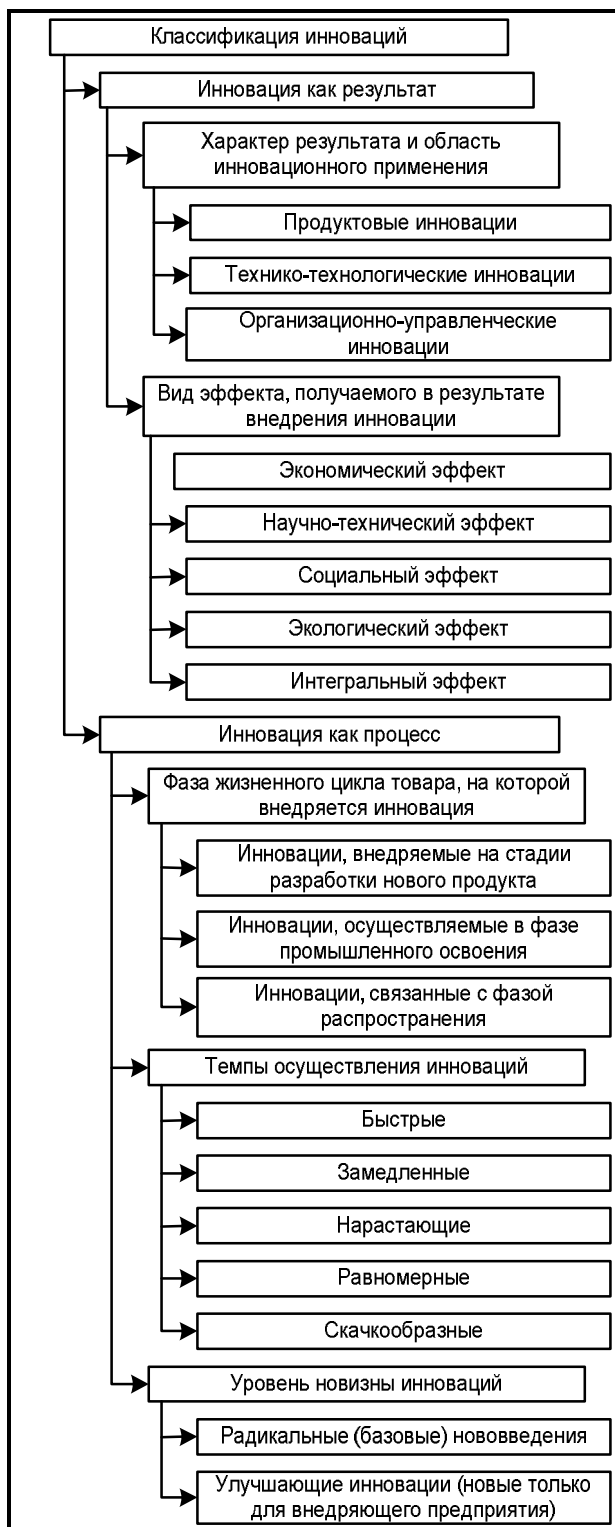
Классификация инноваций

Инновация как результат

Характер результата и область инновационного применения

Продуктовые инновации

Технико-технологические инновации

Организационно-управленческие инновации

Вид эффекта, получаемого в результате внедрения инновации

Экономический эффект

Научно-технический эффект

Социальный эффект

Экологический эффект

Интегральный эффект

Инновация как процесс

Фаза жизненного цикла товара, на которой внедряется инновация

Инновации, внедряемые на стадии разработки нового продукта

Инновации, осуществляемые в фазе промышленного освоения

Инновации, связанные с фазой распространения

Темпы осуществления инноваций

Быстрые

Замедленные

Нарастающие

Равномерные

Скачкообразные

Уровень новизны инноваций

Радикальные (базовые) нововведения

Улучшающие инновации (новые только для внедряющего предприятия)